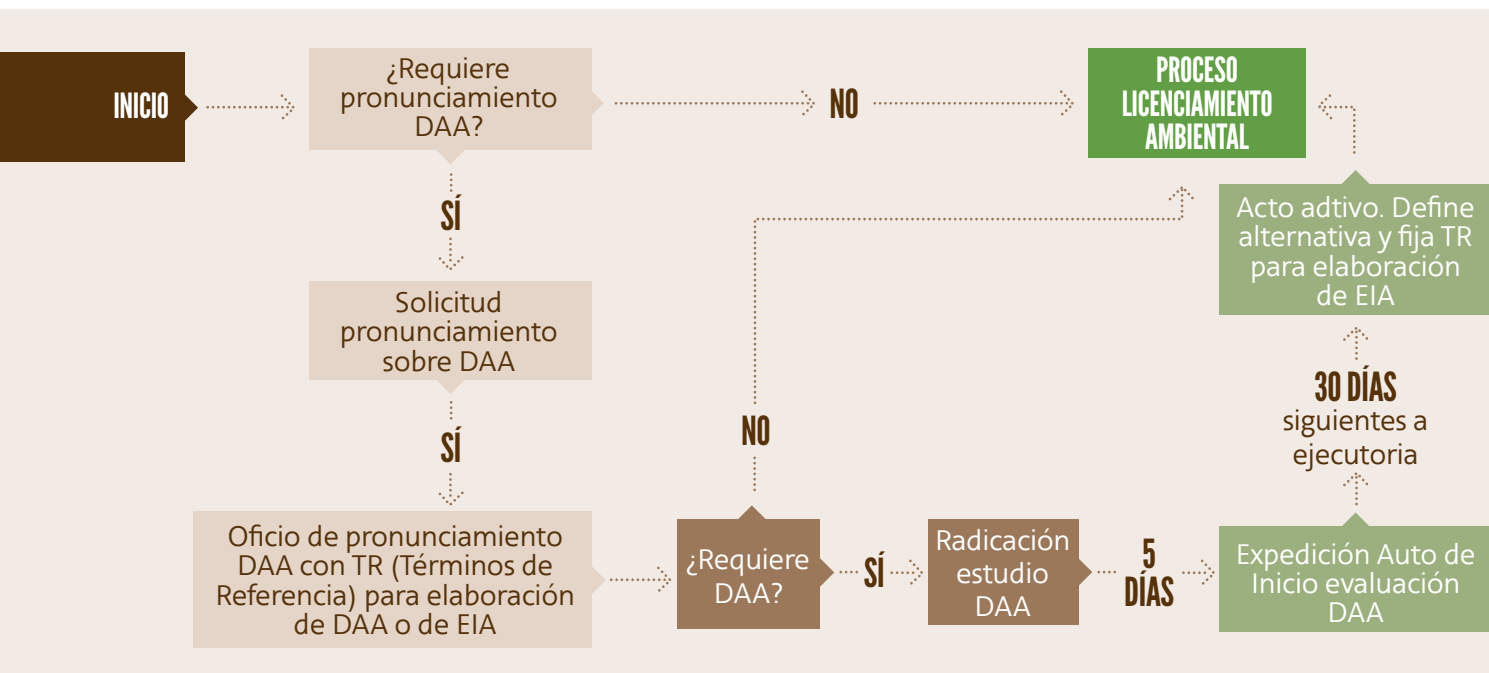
INICIO

¿Requiere pronunciamiento DAA?

NO

PROCESO LICENCIAMIENTO AMBIENTAL

SÍ

Solicitud pronunciamiento sobre DAA

SÍ

Oficio de pronunciamiento DAA con TR (Términos de Referencia) para elaboración de DAA o de EIA

NO

¿Requiere DAA?

SÍ

Radicación estudio DAA

5 DÍAS

Expedición Auto de Inicio evaluación DAA

30 DÍAS siguientes a ejecutoria

Acto adtivo. Define alternativa y fija TR para elaboración de EIA